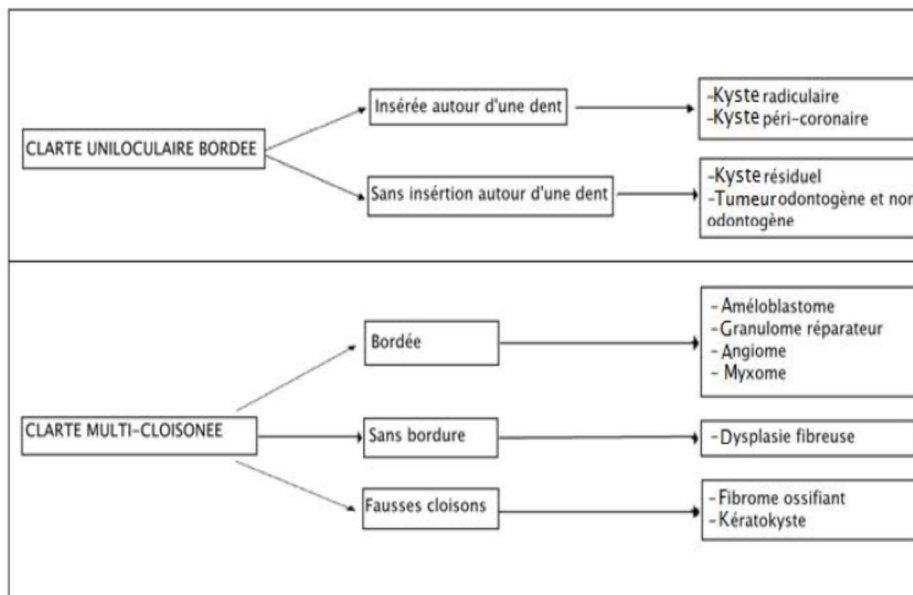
CLARTE UNILOCULAIRE BORDEE

Insérée autour d'une dent

-Kyste radiculaire
-Kyste péri-coronaire

Sans insértion autour d'une dent

-Kyste résiduel
-Tumeur odontogène et non odontogène

CLARTE MULTI-CLOISONEE

Bordée

- Améloblastome
- Granulome réparateur
- Angiome
- Myxome

Sans bordure

- Dysplasie fibreuse

Fausses cloisons

- Fibrome ossifiant
- Kératokyste